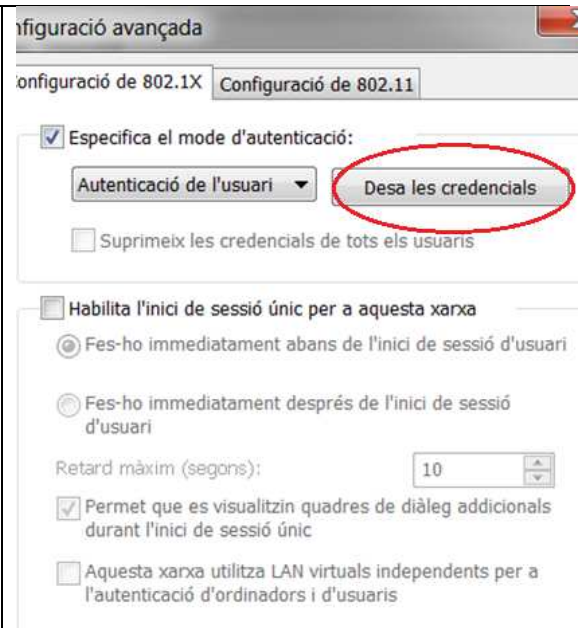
nfiguració avançada

onfiguració de 802.1X | Configuració de 802.11

Especifica el mode d'autenticació:

Autenticació de l'usuari

Desa les credencials

Suprimeix les credencials de tots els usuaris

Habilita l'inici de sessió únic per a aquesta xarxa

Fes-ho immediatament abans de l'inici de sessió d'usuari

Fes-ho immediatament després de l'inici de sessió d'usuari

Retard màxim (segons):

10

Permet que es visualitzin quadres de diàleg addicionals durant l'inici de sessió únic

Aquesta xarxa utilitza LAN virtuals independents per a l'autenticació d'ordinadors i d'usuaris